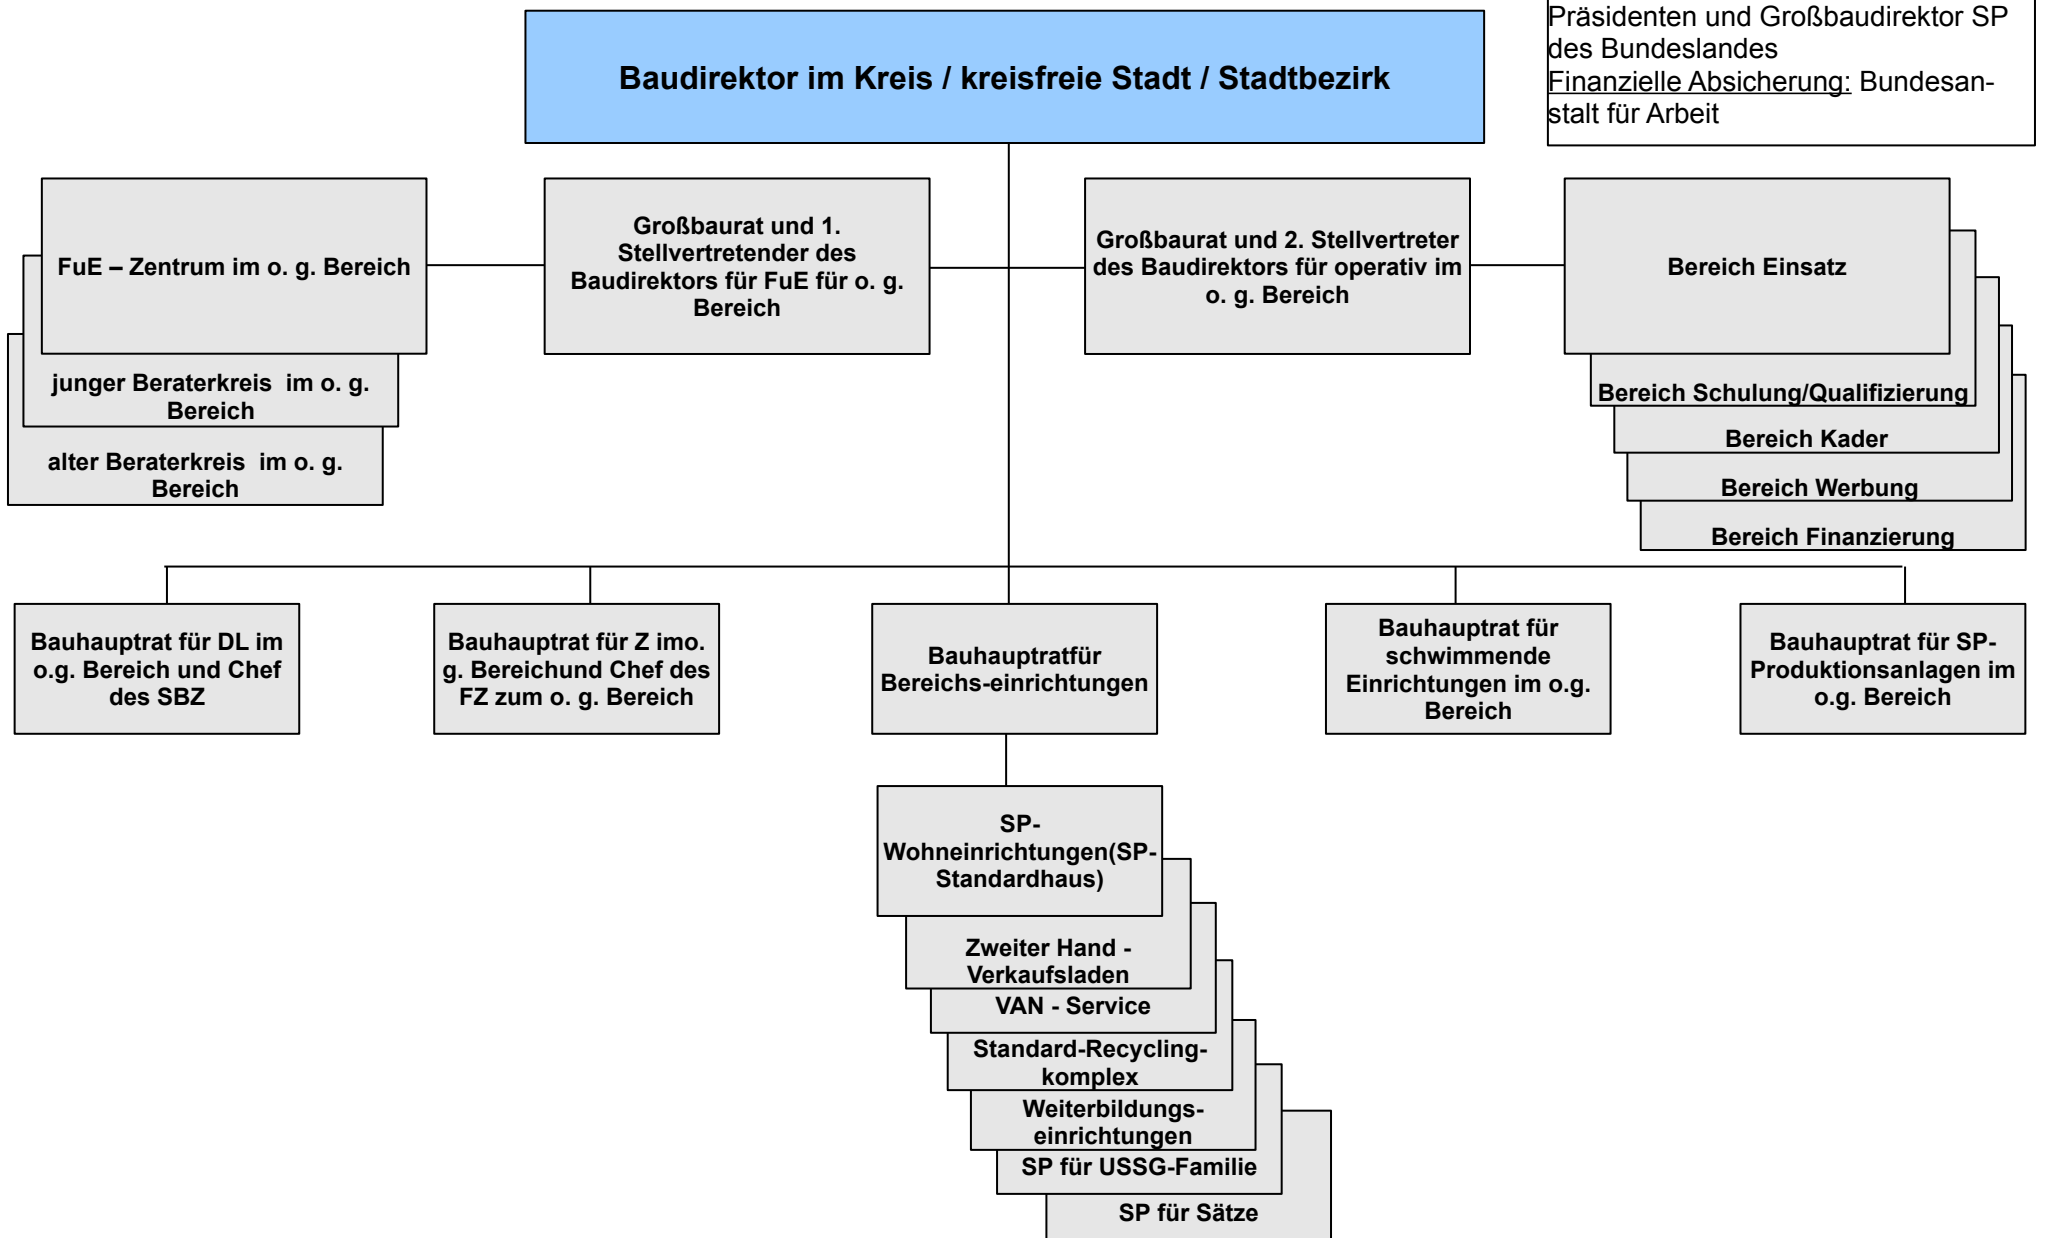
Präsidenten und Großbaudirektor SP des Bundeslandes
Finanzielle Absicherung: Bundesanstalt für Arbeit

Baudirektor im Kreis / kreisfreie Stadt / Stadtbezirk

FuE – Zentrum im o. g. Bereich

junger Beraterkreis im o. g. Bereich

alter Beraterkreis im o. g. Bereich

Großbaurat und 1. Stellvertretender des Baudirektors für FuE für o. g. Bereich

Großbaurat und 2. Stellvertreter des Baudirektors für operativ im o. g. Bereich

Bereich Einsatz

Bereich Schulung/Qualifizierung

Bereich Kader

Bereich Werbung

Bereich Finanzierung

Bauhauptrat für DL im o.g. Bereich und Chef des SBZ

Bauhauptrat für Z imo. g. Bereichund Chef des FZ zum o. g. Bereich

Bauhauptratfür Bereichs-einrichtungen

Bauhauptrat für schwimmende Einrichtungen im o.g. Bereich

Bauhauptrat für SP-Produktionsanlagen im o.g. Bereich

SP-Wohneinrichtungen(SP-Standardhaus)

Zweiter Hand - Verkaufsladen

VAN - Service

Standard-Recycling-komplex

Weiterbildungs-einrichtungen

SP für USSG-Familie

SP für Sätze